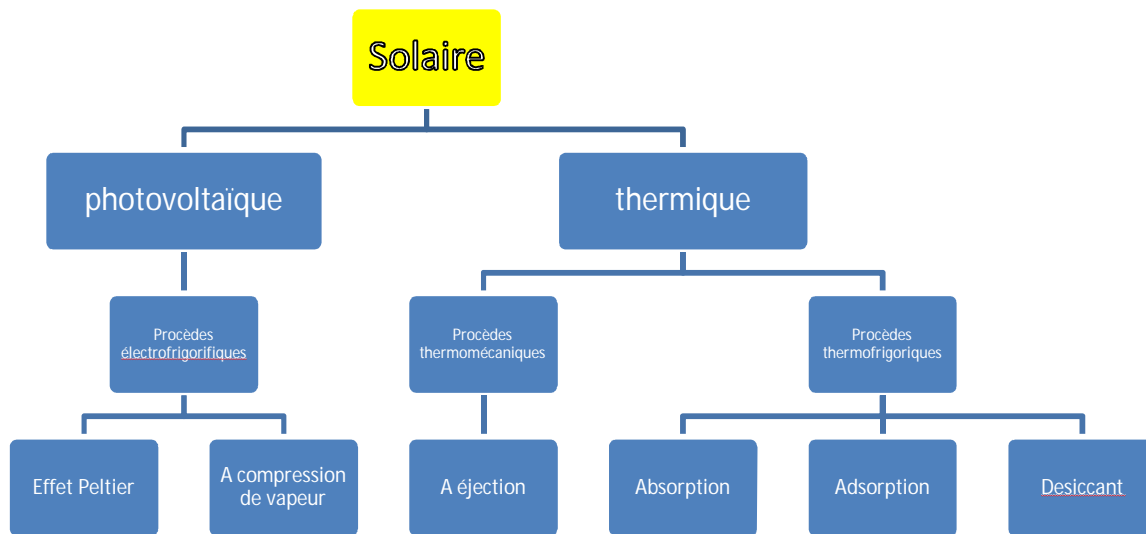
Solaire

photovoltaïque

thermique

Procèdes électrofrigorifiques

Procèdes thermomécaniques

Procèdes thermofrigoriques

Effet Peltier

A compression de vapeur

A éjection

Absorption

Adsorption

Desiccant